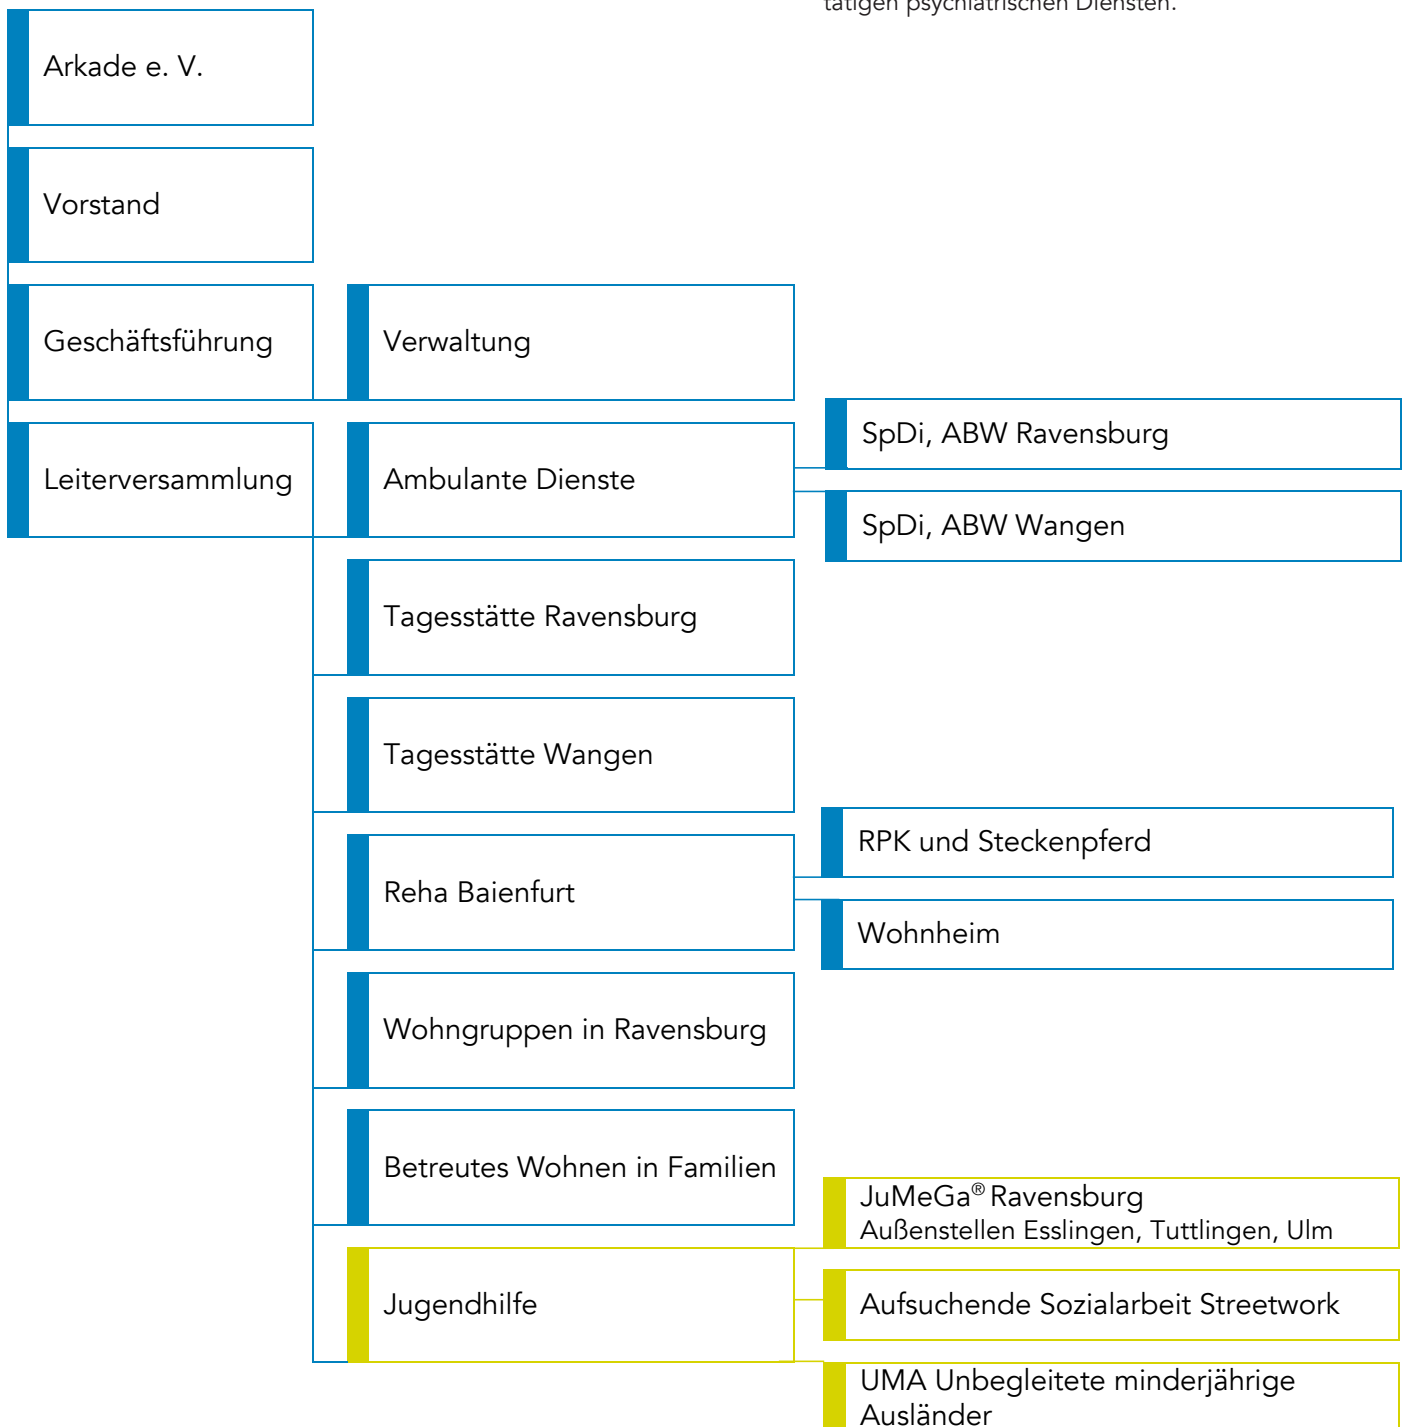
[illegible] psychiatrischen Diensten.

Arkade e. V.

Vorstand

Geschäftsführung

Verwaltung

Leiterversammlung

Ambulante Dienste

SpDi, ABW Ravensburg

SpDi, ABW Wangen

Tagesstätte Ravensburg

Tagesstätte Wangen

Reha Baienfurt

RPK und Steckenpferd

Wohnheim

Wohngruppen in Ravensburg

Betreutes Wohnen in Familien

Jugendhilfe

JuMeGa® Ravensburg
Außenstellen Esslingen, Tuttlingen, Ulm

Aufsuchende Sozialarbeit Streetwork

UMA Unbegleitete minderjährige Ausländer